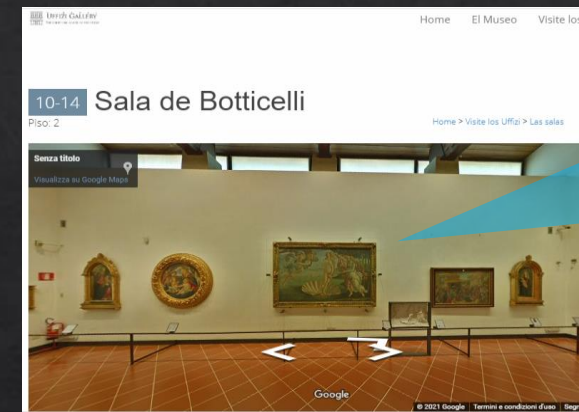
UFFIZI GALLERY

Home El Museo Visite los

10-14 Sala de Botticelli
Piso: 2

Home > Visite los Uffizi > Las salas

Senza titolo
Visualizza su Google Maps

Google

© 2021 Google Termini e condizioni d'uso Segn